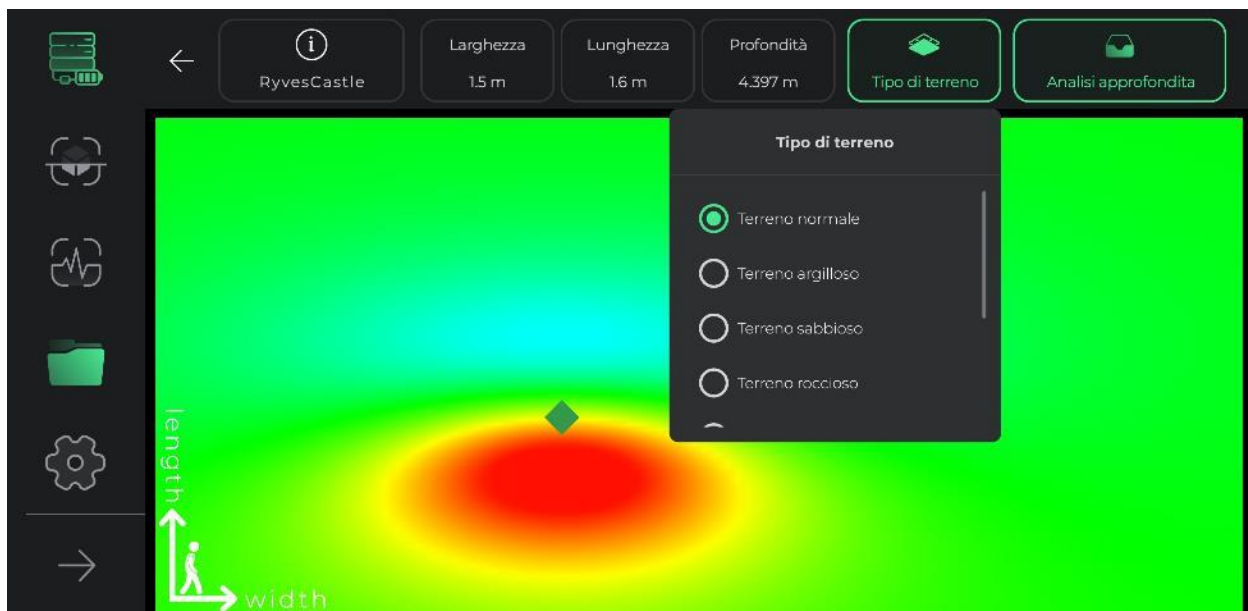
RyvesCastle

Larghezza
1.5 m

Lunghezza
1.6 m

Profondità
4.397 m

Tipo di terreno

Analisi approfondita

Tipo di terreno

Terreno normale

Terreno argilloso

Terreno sabbioso

Terreno roccioso

length

width